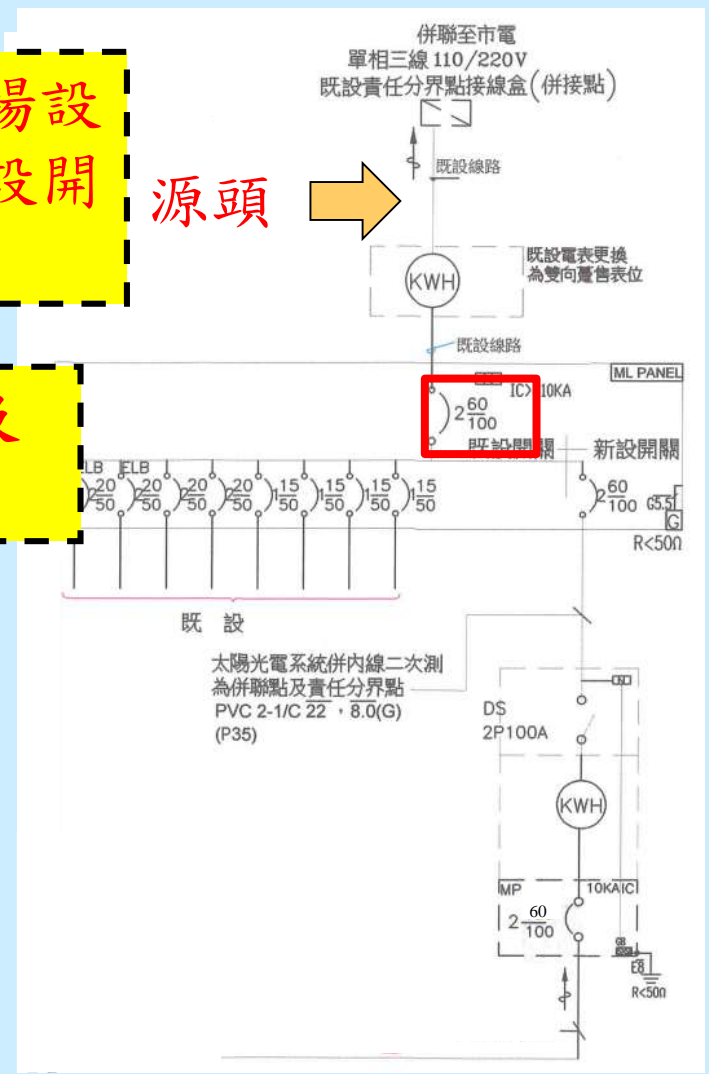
陽設
設開

源頭

併聯至市電
單相三線 110/220V
既設責任分界點接線盒(併接點)

既設線路

既設電表更換
為雙向躉售表位

KWH

既設線路

ML PANEL

IC>10KA

$2\frac{60}{100}$

既設開關

新設開關

ELB ELB

$2\frac{20}{50}$ $2\frac{20}{50}$ $2\frac{20}{50}$ $2\frac{20}{50}$ $1\frac{15}{50}$ $1\frac{15}{50}$ $1\frac{15}{50}$ $1\frac{15}{50}$

$2\frac{60}{100}$ G5.5

G

R<50Ω

既 設

太陽光電系統併內線二次測
為併聯點及責任分界點
PVC 2-1/C $\overline{22}$ , $\overline{8.0}$(G)
(P35)

DS
2P100A

KWH

MP

10KAIC

$2\frac{60}{100}$

E8

R<50Ω